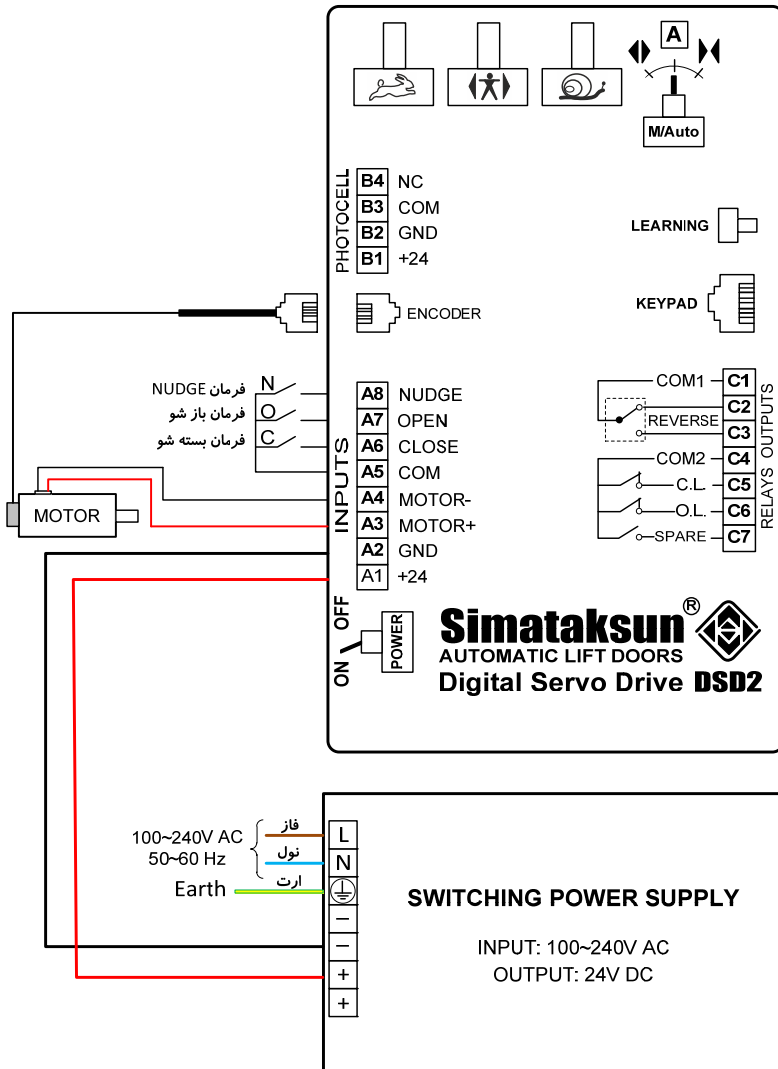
A
M/Auto

PHOTOCELL
B4 NC
B3 COM
B2 GND
B1 +24

LEARNING

ENCODER

KEYPAD

فرمان NUDGE N
فرمان باز شو O
فرمان بسته شو C

INPUTS
A8 NUDGE
A7 OPEN
A6 CLOSE
A5 COM
A4 MOTOR-
A3 MOTOR+
A2 GND
A1 +24

MOTOR

COM1 C1
REVERSE C2
C3
COM2 C4
C.L. C5
O.L. C6
SPARE C7
RELAYS OUTPUTS

OFF
ON
POWER

Simataksun®
AUTOMATIC LIFT DOORS
Digital Servo Drive DSD2

100~240V AC
50~60 Hz
Earth
فاز L
نول N
ارت
–
–
+
+

SWITCHING POWER SUPPLY

INPUT: 100~240V AC
OUTPUT: 24V DC